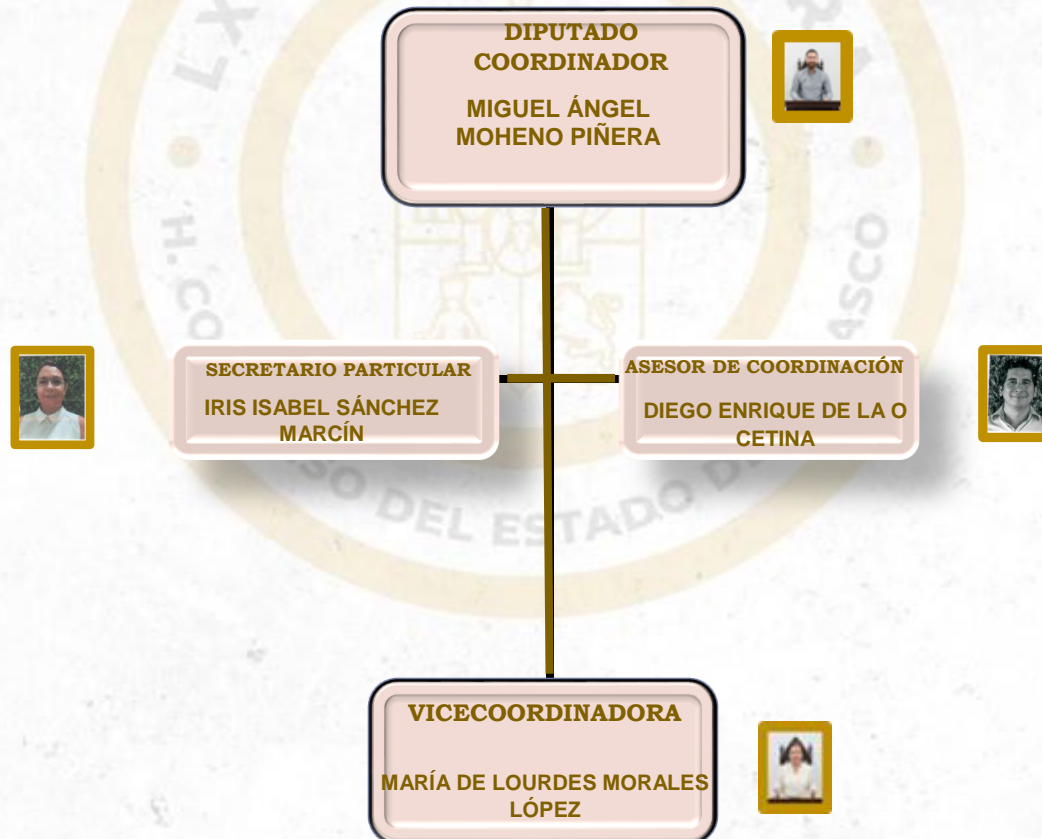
DIPUTADO COORDINADOR

MIGUEL ÁNGEL MOHENO PIÑERA

SECRETARIO PARTICULAR

IRIS ISABEL SÁNCHEZ MARCÍN

ASESOR DE COORDINACIÓN

DIEGO ENRIQUE DE LA O CETINA

VICECOORDINADORA

MARÍA DE LOURDES MORALES LÓPEZ

LX H. CONGRESO DEL ESTADO DE TABASCO